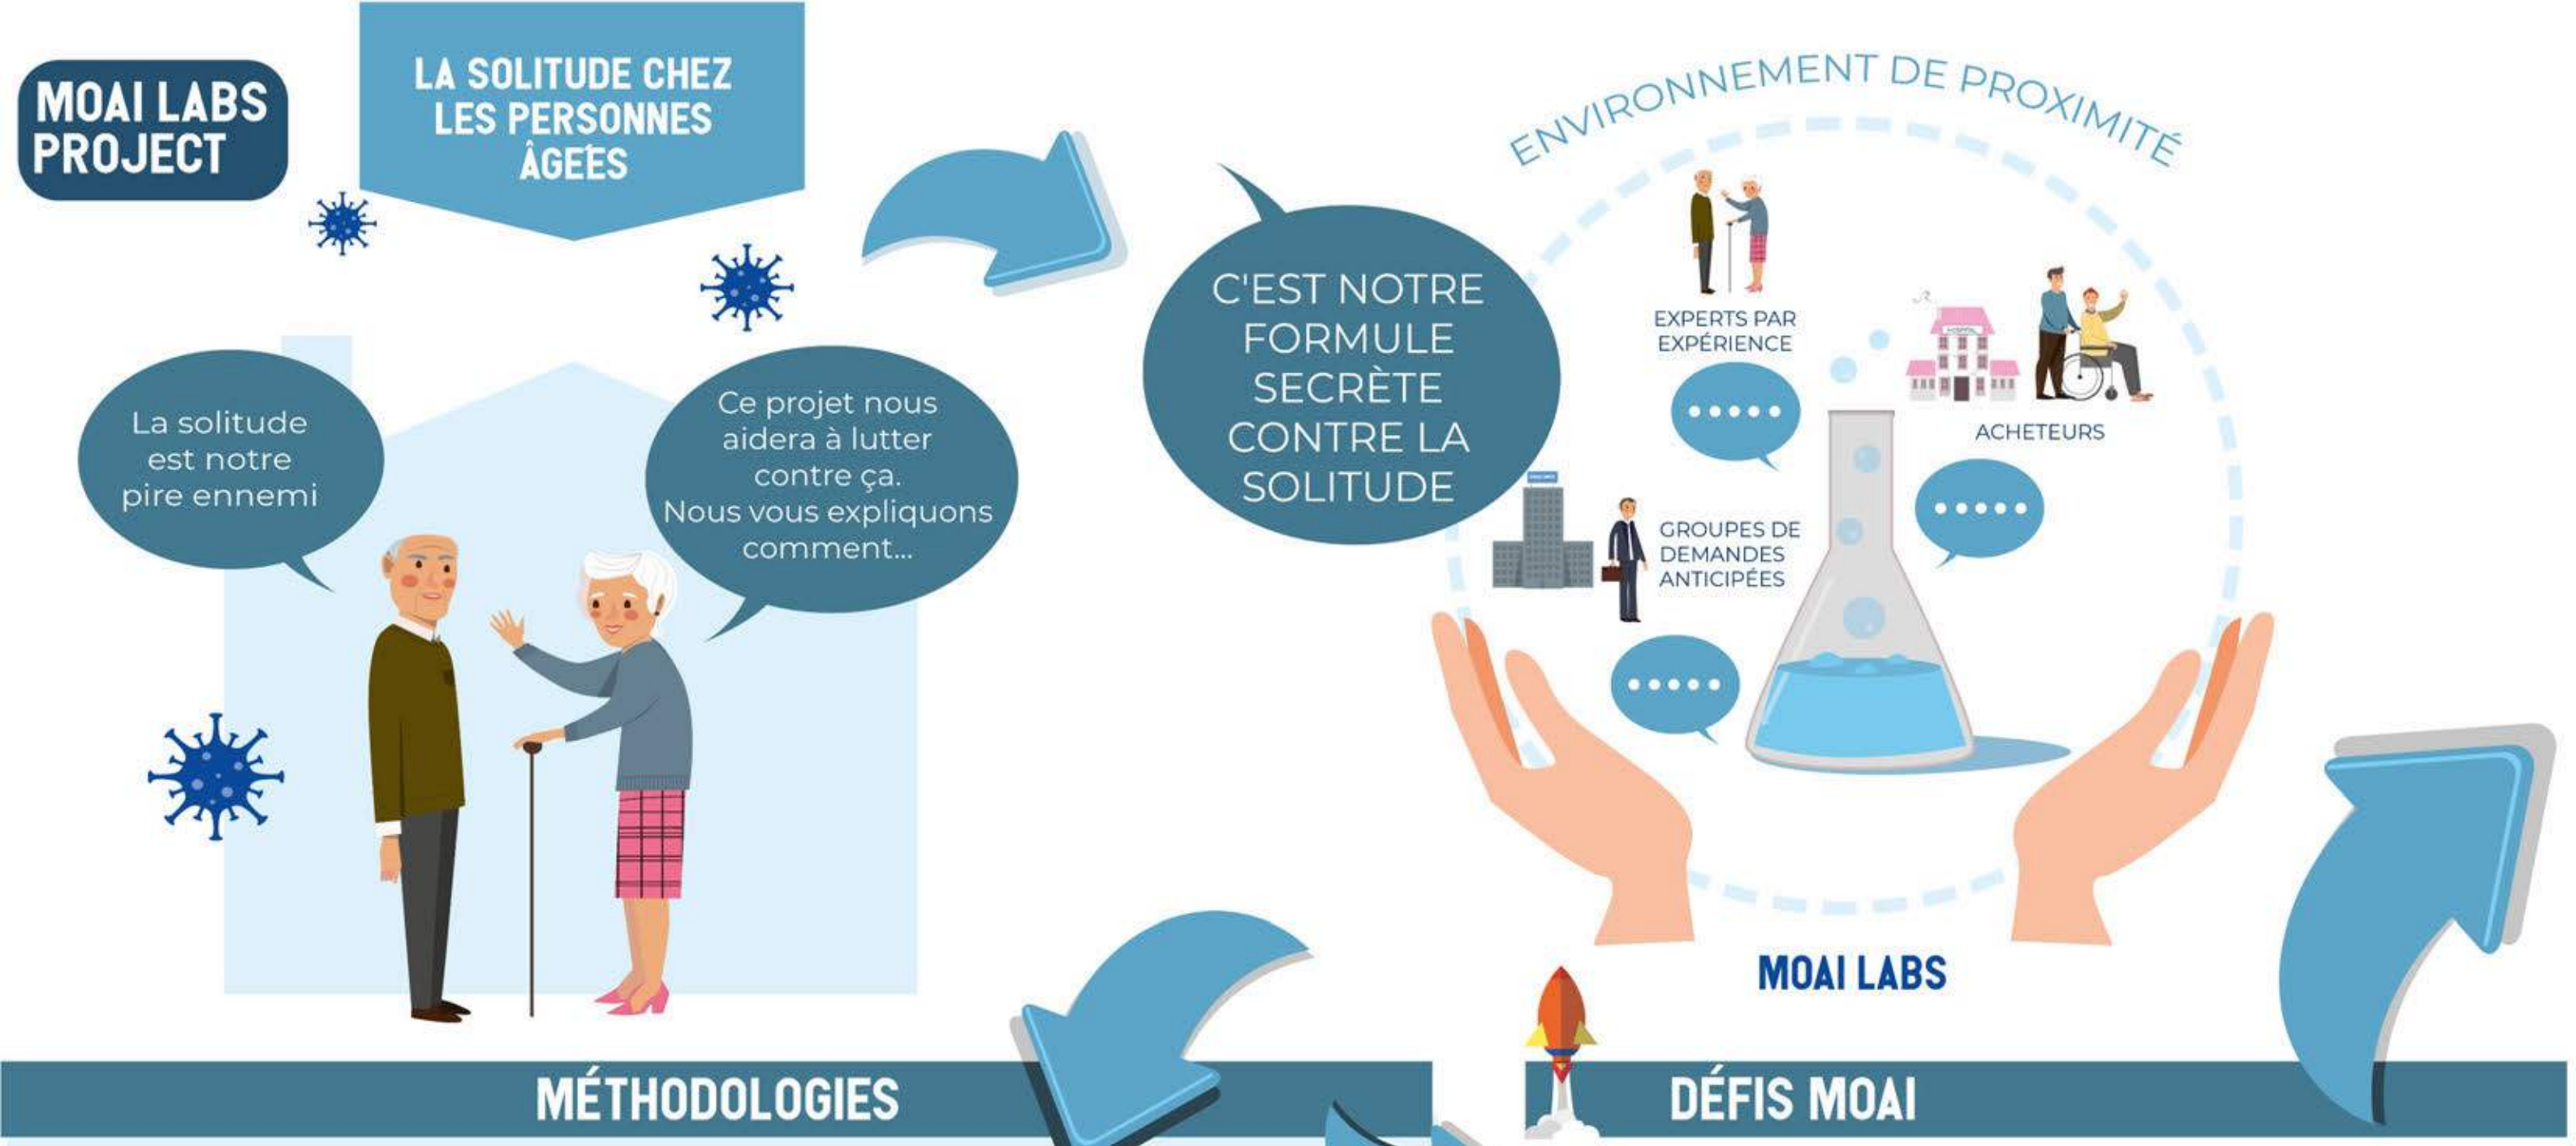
MOAI LABS PROJECT

LA SOLITUDE CHEZ LES PERSONNES ÂGÉES

La solitude est notre pire ennemi

Ce projet nous aidera à lutter contre ça. Nous vous expliquons comment...

C'EST NOTRE FORMULE SECRÈTE CONTRE LA SOLITUDE

ENVIRONNEMENT DE PROXIMITÉ

EXPERTS PAR EXPÉRIENCE

ACHETEURS

GROUPES DE DEMANDES ANTICIPÉES

MOAI LABS

MÉTHODOLOGIES

DÉFIS MOAI